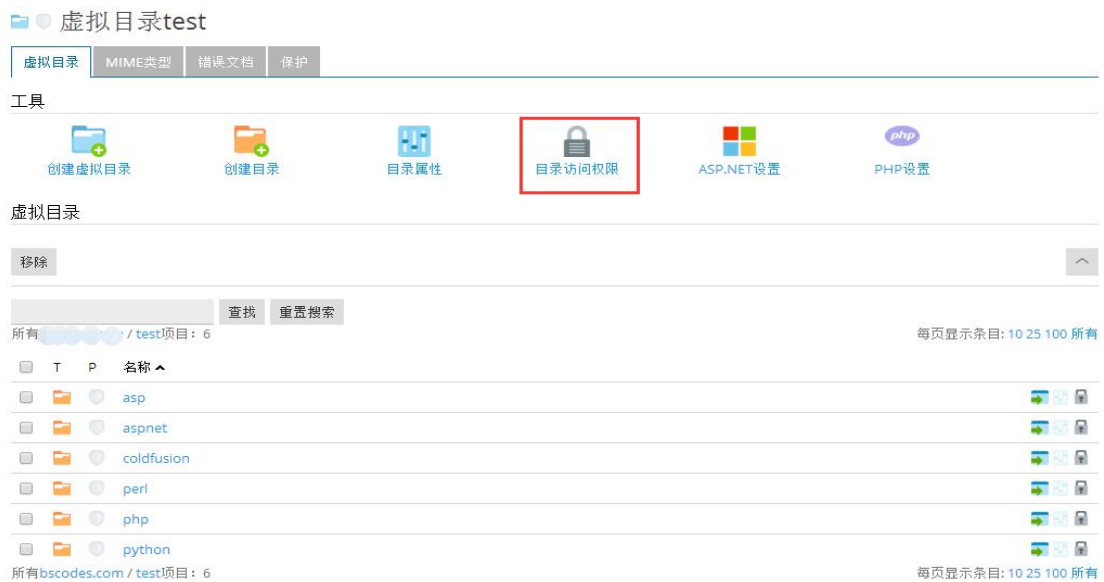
虚拟目录test

虚拟目录 MIME类型 错误文档 保护

工具

创建虚拟目录 创建目录 目录属性 目录访问权限 ASP.NET设置 PHP设置

php

虚拟目录

移除

查找 重置搜索

所有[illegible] / test项目：6

每页显示条目: 10 25 100 所有

| | T | P | 名称 |
|---|---|---|---|
| | | | asp |
| | | | aspnet |
| | | | coldfusion |
| | | | perl |
| | | | php |
| | | | python |

所有bscodes.com / test项目：6

每页显示条目: 10 25 100 所有